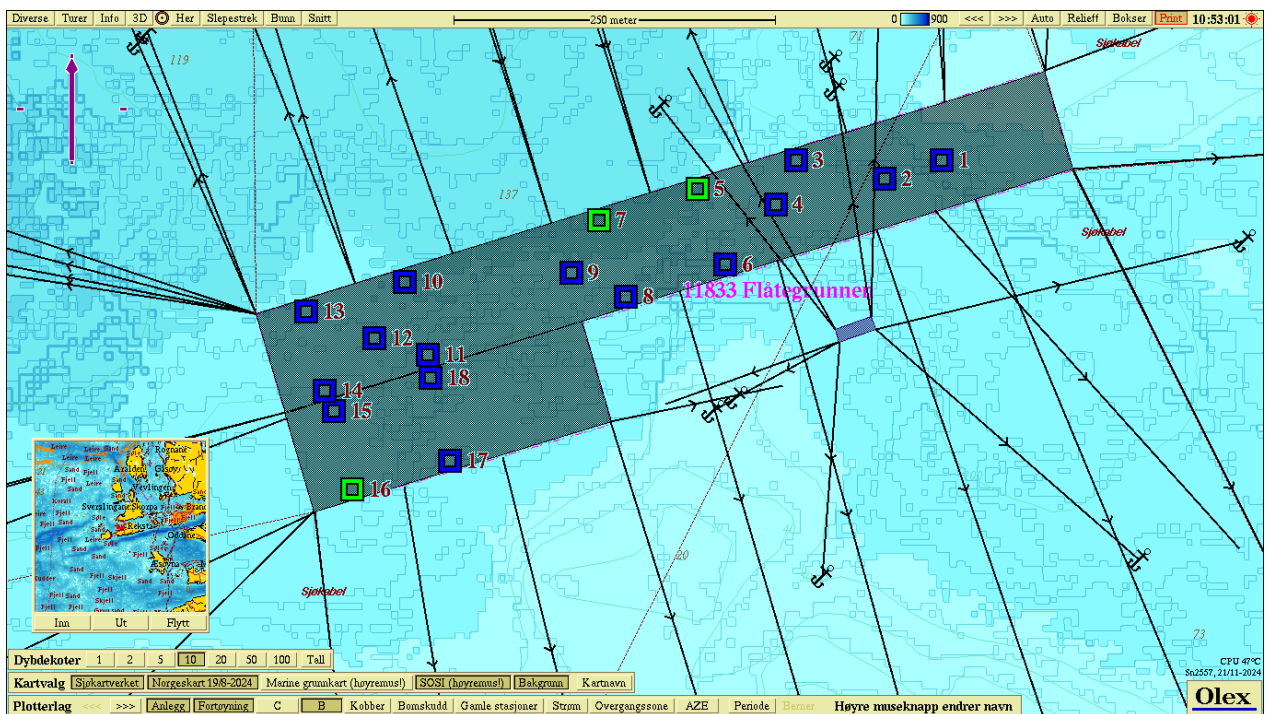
Diverse | Turer | Info | 3D | Her | Slepestrek | Bunn | Snitt

250 meter

0 900 <<< >>> Auto Relieff Bokser Print 10:53:01

119

71

Sjøkabel

137

1
2
3
4
5
6
7
8
9
10
11
12
13
14
15
16
17
18

11833 Flåtegrunnen

Sjøkabel

Sjøkabel

20

73

Inn | Ut | Flytt

CPU 47°C
Sn2557, 21/11-2024

Dybdekoter | 1 | 2 | 5 | 10 | 20 | 50 | 100 | Tall

Kartvalg | Sjøkartverket | Norgeskart 19/8-2024 | Marine grunnkart (høyremus!) | SOSI (høyremus!) | Bakgrunn | Kartnavn

Plotterlag | <<< | >>> | Anlegg | Fortøyning | C | B | Kobber | Bomskudd | Gamle stasjoner | Strøm | Overgangssone | AZE | Periode | Berner | Høyre museknapp endrer navn

Olex